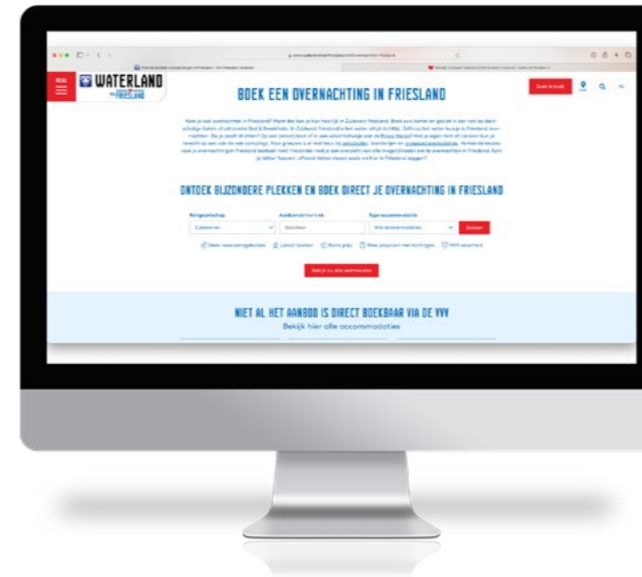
MENU

WATERLAND
van FRIESLAND

BOEK EEN OVERNACHTING IN FRIESLAND

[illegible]

ONTDEK BIJZONDERE PLEKKEN EN BOEK DIRECT JE OVERNACHTING IN FRIESLAND

Reisgezelschap
2 personen

Aankomst/vertrek
Selecteer

Type accommodatie
Alle accommodaties

Zoeken

Bekijk nu alle bestemmingen

NIET AL HET AANBOD IS DIRECT BOEKBAAR VIA DE VVV
Bekijk hier alle accommodaties